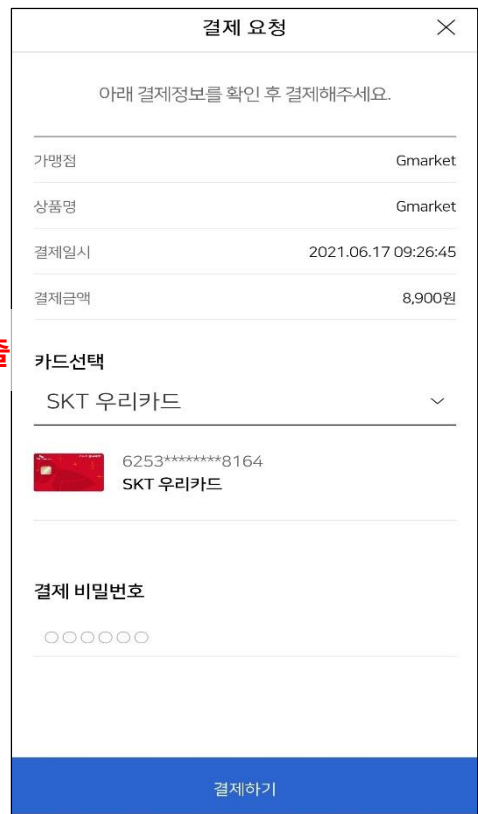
결제 요청

×

아래 결제정보를 확인 후 결제해주세요.

| | |
|---|---|
| 가맹점 | Gmarket |
| 상품명 | Gmarket |
| 결제일시 | 2021.06.17 09:26:45 |
| 결제금액 | 8,900원 |

카드선택

SKT 우리카드

6253********8164
SKT 우리카드

결제 비밀번호

○○○○○○

결제하기